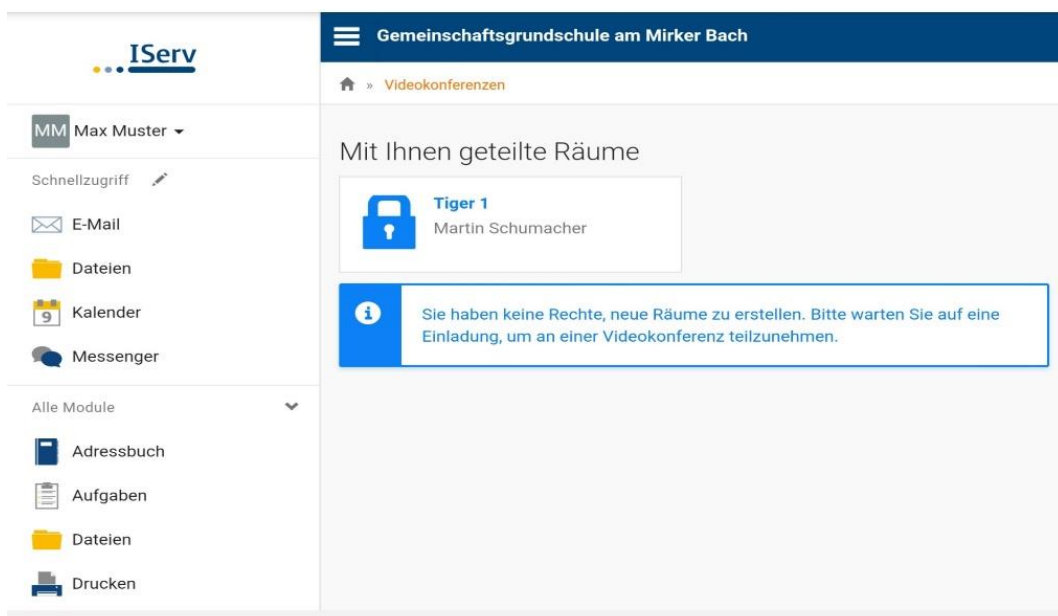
IServ

MM Max Muster

Schnellzugriff

E-Mail

Dateien

9 Kalender

Messenger

Alle Module

Adressbuch

Aufgaben

Dateien

Drucken

Gemeinschaftsgrundschule am Mirker Bach

» Videokonferenzen

Mit Ihnen geteilte Räume

Tiger 1
Martin Schumacher

Sie haben keine Rechte, neue Räume zu erstellen. Bitte warten Sie auf eine Einladung, um an einer Videokonferenz teilzunehmen.